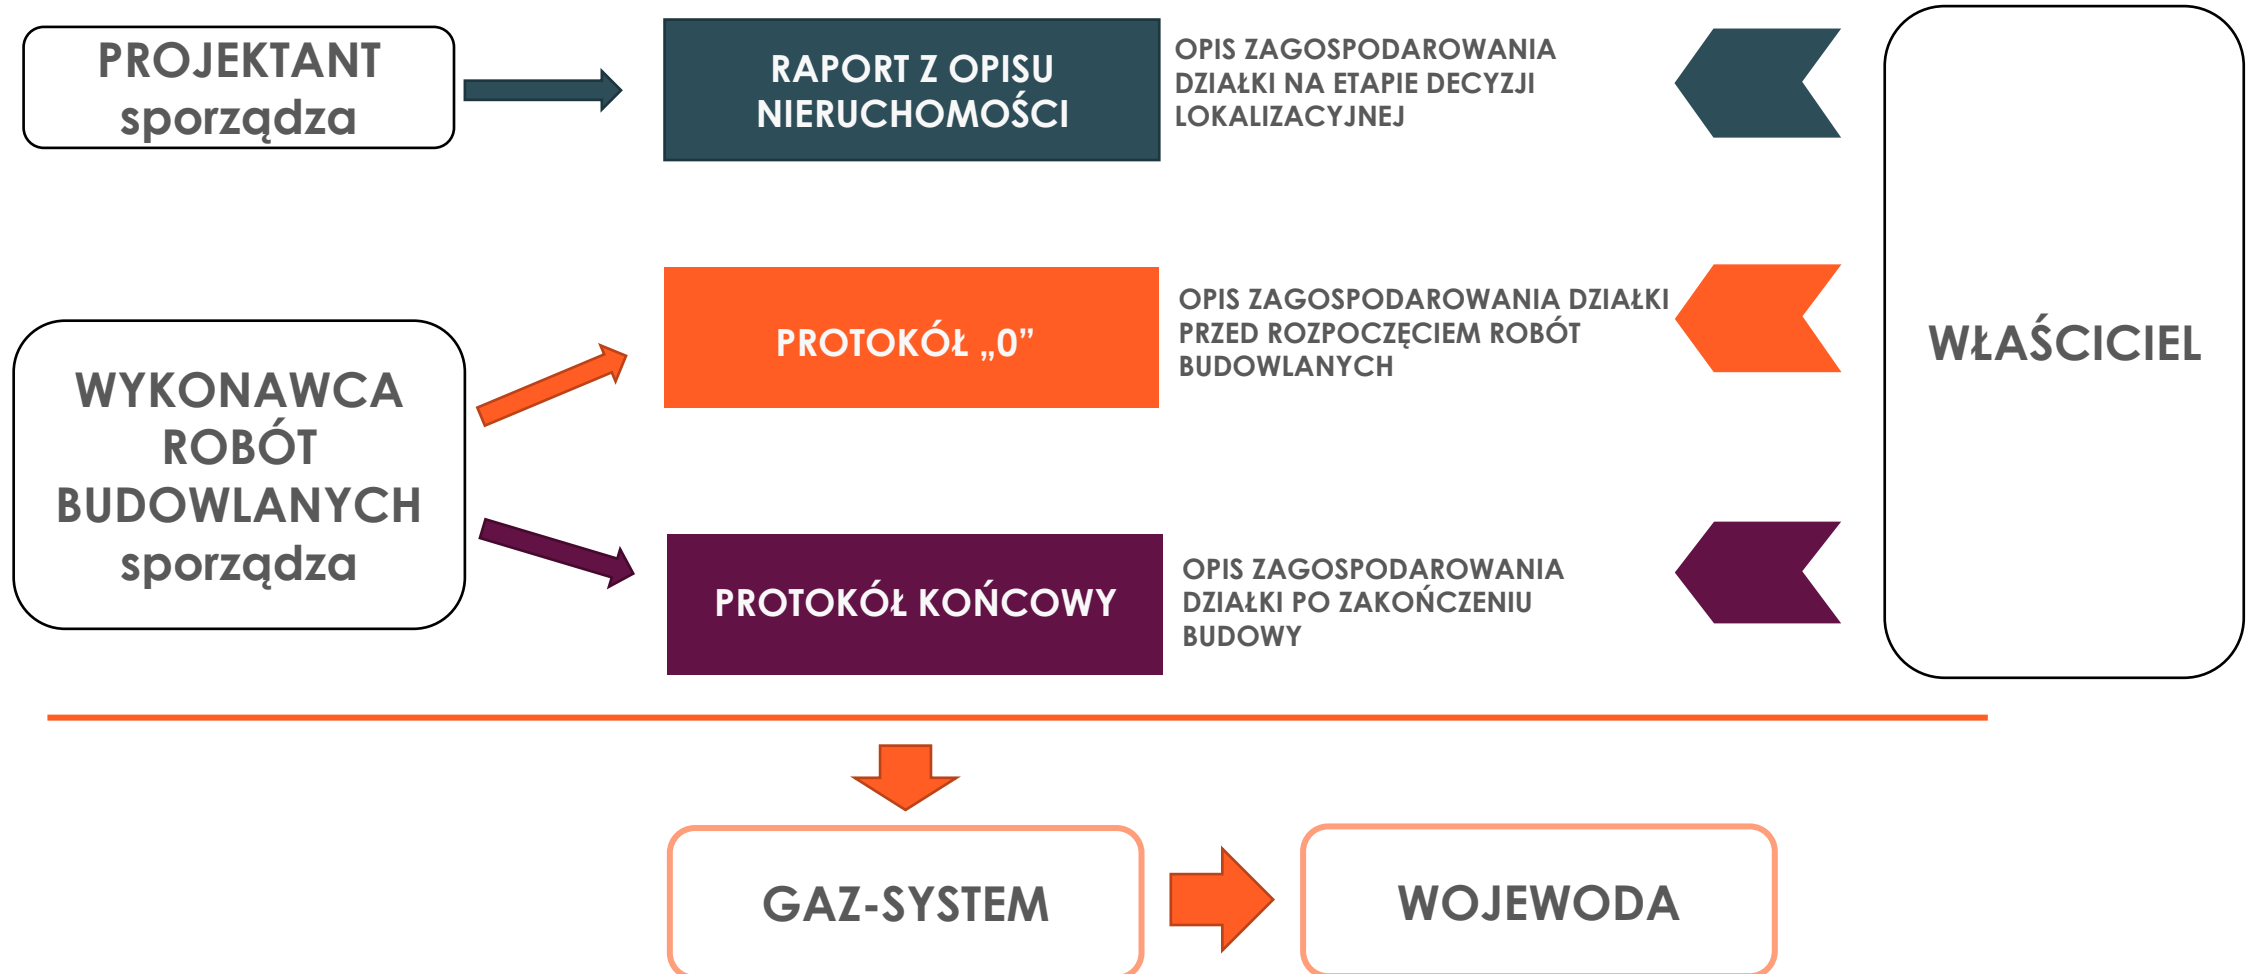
PROJEKTANT sporządza

RAPORT Z OPISU NIERUCHOMOŚCI

OPIS ZAGOSPODAROWANIA DZIAŁKI NA ETAPIE DECYZJI LOKALIZACYJNEJ

WYKONAWCA ROBÓT BUDOWLANYCH sporządza

PROTOKÓŁ „0”

OPIS ZAGOSPODAROWANIA DZIAŁKI PRZED ROZPOCZĘCIEM ROBÓT BUDOWLANYCH

PROTOKÓŁ KOŃCOWY

OPIS ZAGOSPODAROWANIA DZIAŁKI PO ZAKOŃCZENIU BUDOWY

WŁAŚCICIEL

GAZ-SYSTEM

WOJEWODA